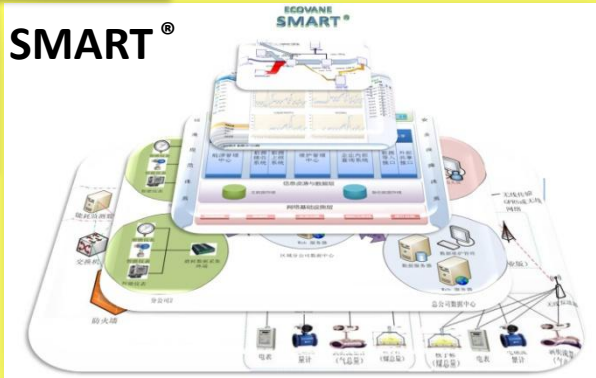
SMART ®

ECOVANE
SMART ®

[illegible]

信息资源与数据层

网络基础设施层

区域分公司数据中心

总公司数据中心

分公司2

防火墙

交换机

电表

燃气表

水表

无线传输
GPRS或无线网络

热量表
(蒸汽表)

电表

气体流量计

光伏流量计